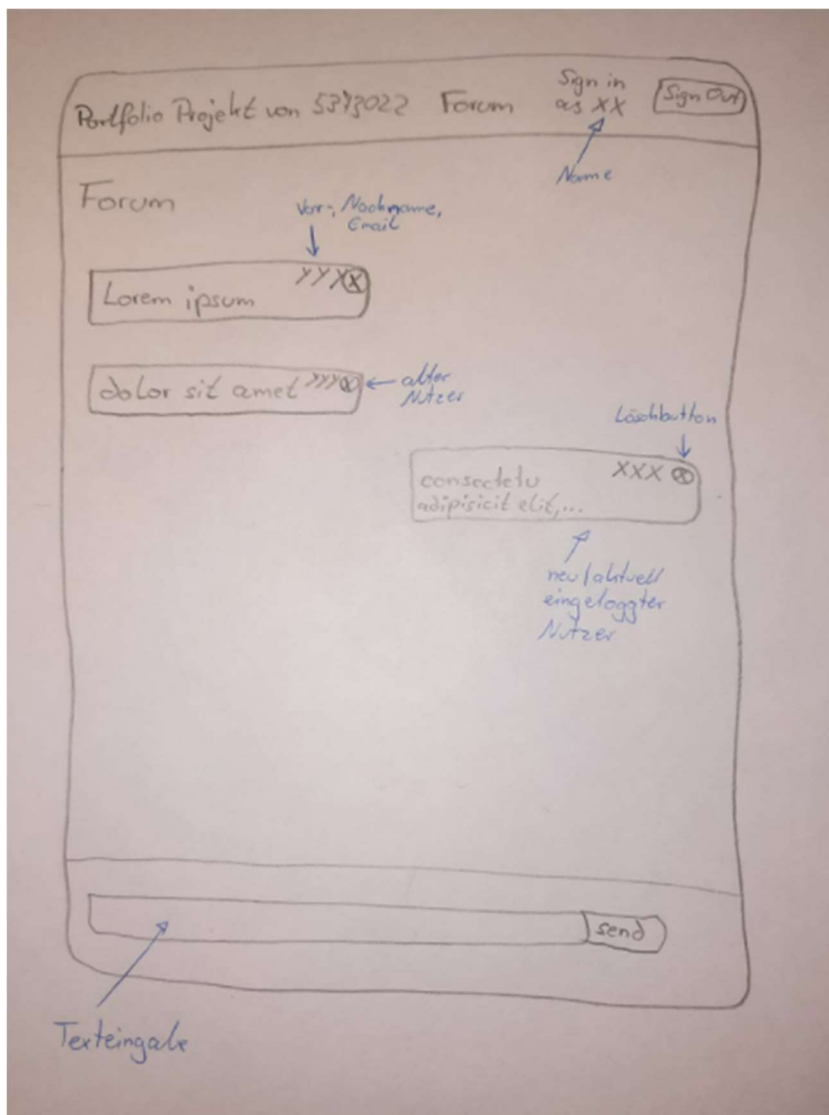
Portfolio Projekt von 5373022 Forum Sign in as XX Sign Out

Name

Forum

Vor-, Nachname, Email

YYX ⊗
Lorem ipsum

dolor sit amet YYY⊗ ← alter Nutzer

Löschbutton

XXX ⊗
consectetu adipisicit elit,...

neu/aktuell eingeloggter Nutzer

send

Texteingabe